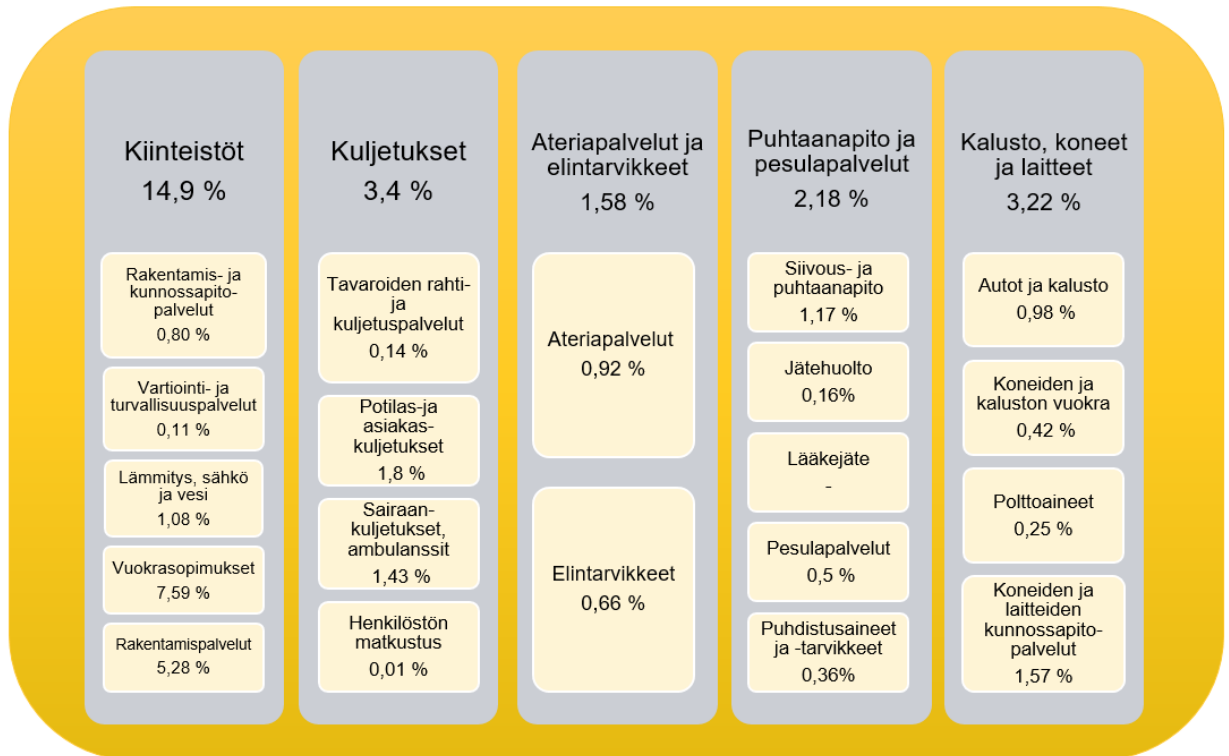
Kiinteistöt
14,9 %

Rakentamis- ja kunnossapitopalvelut
0,80 %

Vartiointi- ja turvallisuuspalvelut
0,11 %

Lämmitys, sähkö ja vesi
1,08 %

Vuokrasopimukset
7,59 %

Rakentamispalvelut
5,28 %

Kuljetukset
3,4 %

Tavaroiden rahti- ja kuljetuspalvelut
0,14 %

Potilas-ja asiakas-kuljetukset
1,8 %

Sairaan-kuljetukset, ambulanssit
1,43 %

Henkilöstön matkustus
0,01 %

Ateriapalvelut ja elintarvikkeet
1,58 %

Ateriapalvelut
0,92 %

Elintarvikkeet
0,66 %

Puhtaanapito ja pesulapalvelut
2,18 %

Siivous- ja puhtaanapito
1,17 %

Jätehuolto
0,16%

Lääkejäte
-

Pesulapalvelut
0,5 %

Puhdistusaineet ja -tarvikkeet
0,36%

Kalusto, koneet ja laitteet
3,22 %

Autot ja kalusto
0,98 %

Koneiden ja kaluston vuokra
0,42 %

Polttoaineet
0,25 %

Koneiden ja laitteiden kunnossapitopalvelut
1,57 %